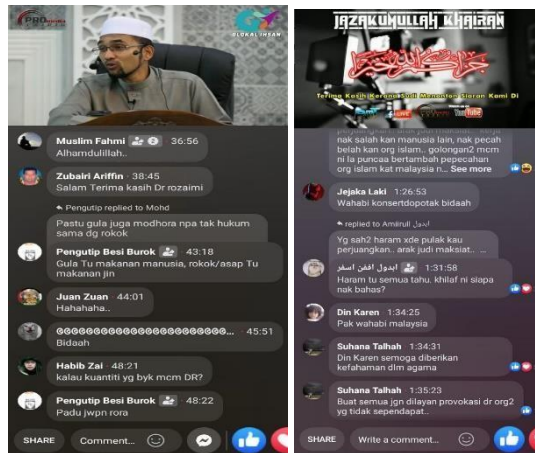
GLOBAL INSAN

Muslim Fahmi 36:56
Alhamdulillah..

Zubairi Ariffin 38:45
Salam Terima kasih Dr rozaimi

Pengutip replied to Mohd

Pastu gula juga modhora npa tak hukum sama dg rokok

Pengutip Besi Burok 43:18
Gula Tu makanan manusia, rokok/asap Tu makanan jin

Juan Zuan 44:01
Hahahaha..

@@@@@@@@@@@@@@@@@ 45:51
Bidaah

Habib Zai 48:21
kalau kuantiti yg byk mcm DR?

Pengutip Besi Burok 48:22
Padu jwpn rora

SHARE Comment...

JAZAKUMULLAH KHAIRAN

Terima Kasih Kerana Sudi Menonton Siaran Kami Di
YouTube

nak salah kan manusia lain, nak pecah belah kan org islam.. golongan2 mcm ni la puncaa bertambah pepecahan org islam kat malaysia n... See more

Jejaka Laki 1:26:53
Wahabi konsertdopotak bidaah

replied to Amirull

Yg sah2 haram xde pulak kau perjuangkan.. arak judi maksiat.. ..

ابدول افغن اصفر 1:31:58
Haram tu semua tahu. khilaf ni siapa nak bahas?

Din Karen 1:34:25
Pak wahabi malaysia

Suhana Talhah 1:34:31
Din Karen semoga diberikan kefahaman dlm agama

Suhana Talhah 1:35:23
Buat semua jgn dilayan provokasi dr org2 yg tidak sependapat..

SHARE Write a comment...